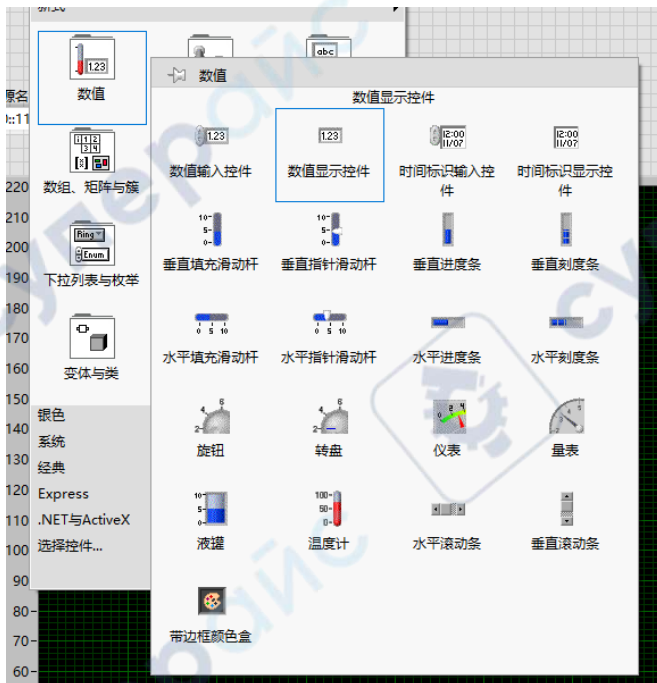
新式

1.23
数值
数组、矩阵与簇
Ring
Enum
下拉列表与枚举
变体与类
银色
系统
经典
Express
.NET与ActiveX
选择控件...

源名
220
210
200
190
180
170
160
150
140
130
120
110
100
90
80
70
60

数值
数值显示控件
1.23
数值输入控件
1.23
数值显示控件
12:00 11/07
时间标识输入控件
12:00 11/07
时间标识显示控件
10- 5- 0-
垂直填充滑动杆
10- 5- 0-
垂直指针滑动杆
垂直进度条
垂直刻度条
0 5 10
水平填充滑动杆
0 5 10
水平指针滑动杆
水平进度条
水平刻度条
2 4 6
旋钮
2 4 6
转盘
仪表
量表
10- 5- 0-
液罐
100- 50- 0-
温度计
水平滚动条
垂直滚动条
带边框颜色盒